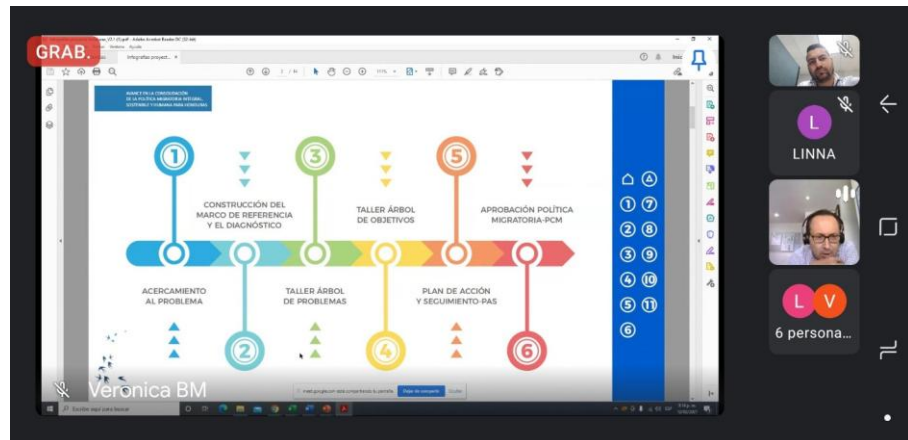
GRAB.

Infografías proyect... ×

AVANCE EN LA CONSTRUCCIÓN DE LA POLÍTICA MIGRATORIA INTEGRAL, SOSTENIBLE Y HUMANA PARA HONDURAS

1

CONSTRUCCIÓN DEL MARCO DE REFERENCIA Y EL DIAGNÓSTICO

3

TALLER ÁRBOL DE OBJETIVOS

5

APROBACIÓN POLÍTICA MIGRATORIA-PCM

ACERCAMIENTO AL PROBLEMA

2

TALLER ÁRBOL DE PROBLEMAS

4

PLAN DE ACCIÓN Y SEGUIMIENTO-PAS

6

4 7 1 8 2 9 3 10 4 11 5 6

Dejar de compartir Ocultar

Veronica BM

LINNA

L

L V

6 persona...

Escribe aquí para buscar